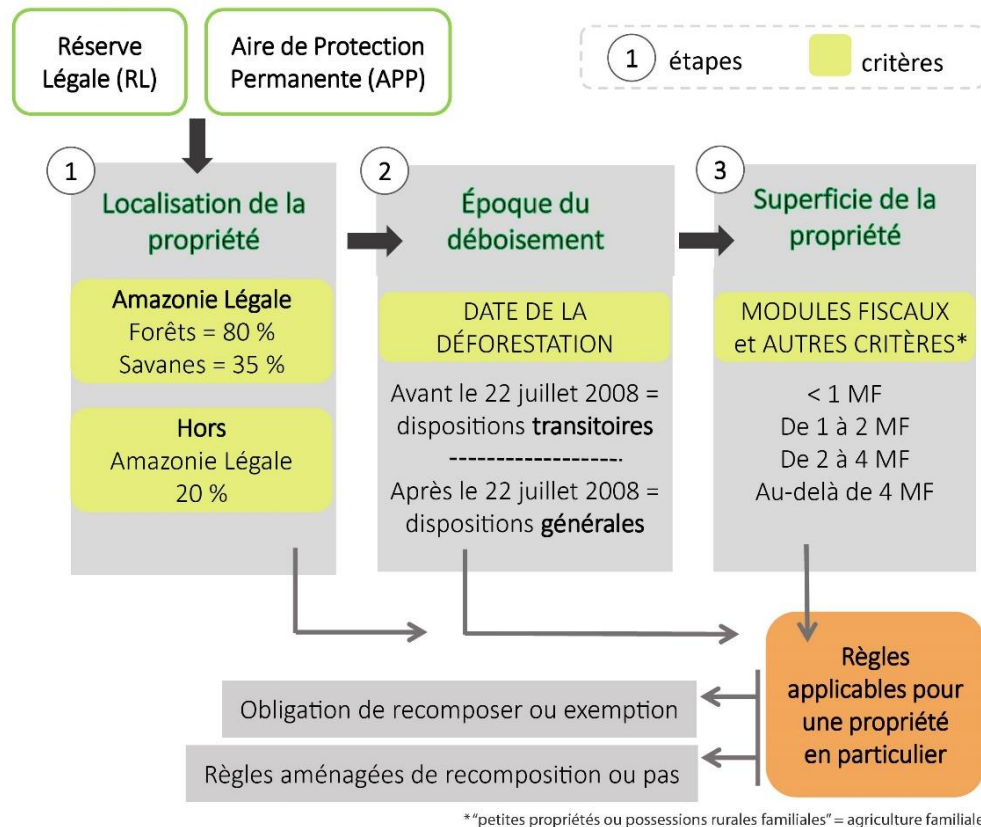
Réserve Légale (RL)

Aire de Protection Permanente (APP)

1 étapes critères

1
Localisation de la propriété

Amazonie Légale
Forêts = 80 %
Savanes = 35 %

Hors
Amazonie Légale
20 %

2
Époque du déboisement

DATE DE LA DÉFORESTATION

Avant le 22 juillet 2008 = dispositions transitoires
-------------------
Après le 22 juillet 2008 = dispositions générales

3
Superficie de la propriété

MODULES FISCAUX et AUTRES CRITÈRES*

< 1 MF
De 1 à 2 MF
De 2 à 4 MF
Au-delà de 4 MF

Règles applicables pour une propriété en particulier

Obligation de recomposer ou exemption

Règles aménagées de recomposition ou pas

* "petites propriétés ou possessions rurales familiales" = agriculture familiale